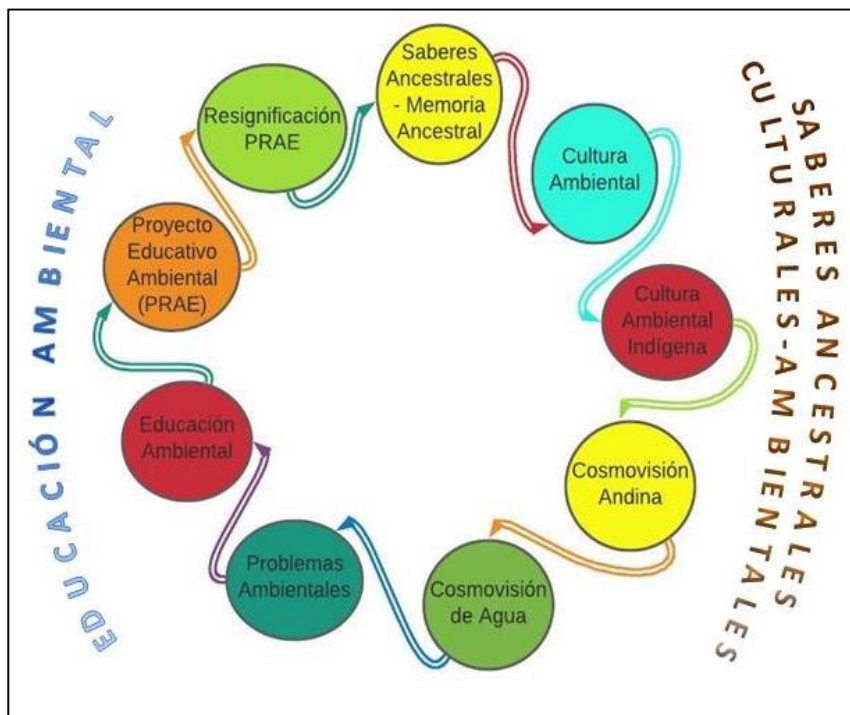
EDUCACIÓN AMBIENTAL

Saberes Ancestrales - Memoria Ancestral

Cultura Ambiental

Cultura Ambiental Indígena

Cosmovisión Andina

Cosmovisión de Agua

Problemas Ambientales

Educación Ambiental

Proyecto Educativo Ambiental (PRAE)

Resignificación PRAE

SABERES ANCESTRALES
CULTURALES-AMBIENTALES